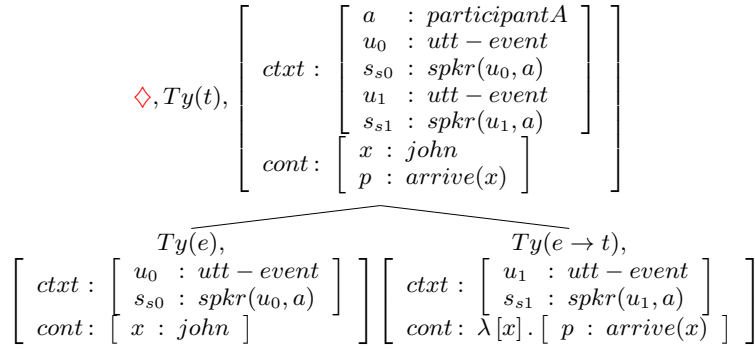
$\diamondsuit, Ty(t), \left[\begin{array}{l} ctxt : \left[\begin{array}{lcl} a & : & participantA \\ u_0 & : & utt-event \\ s_{s0} & : & spkr(u_0, a) \\ u_1 & : & utt-event \\ s_{s1} & : & spkr(u_1, a) \end{array}\right] \\ cont : \left[\begin{array}{lcl} x & : & john \\ p & : & arrive(x) \end{array}\right] \end{array}\right]$

$Ty(e)$, $\left[\begin{array}{l} ctxt : \left[\begin{array}{lcl} u_0 & : & utt-event \\ s_{s0} & : & spkr(u_0, a) \end{array}\right] \\ cont : \left[\begin{array}{lcl} x & : & john \end{array}\right] \end{array}\right]$

$Ty(e \rightarrow t)$, $\left[\begin{array}{l} ctxt : \left[\begin{array}{lcl} u_1 & : & utt-event \\ s_{s1} & : & spkr(u_1, a) \end{array}\right] \\ cont : \lambda[x] . \left[\begin{array}{lcl} p & : & arrive(x) \end{array}\right] \end{array}\right]$